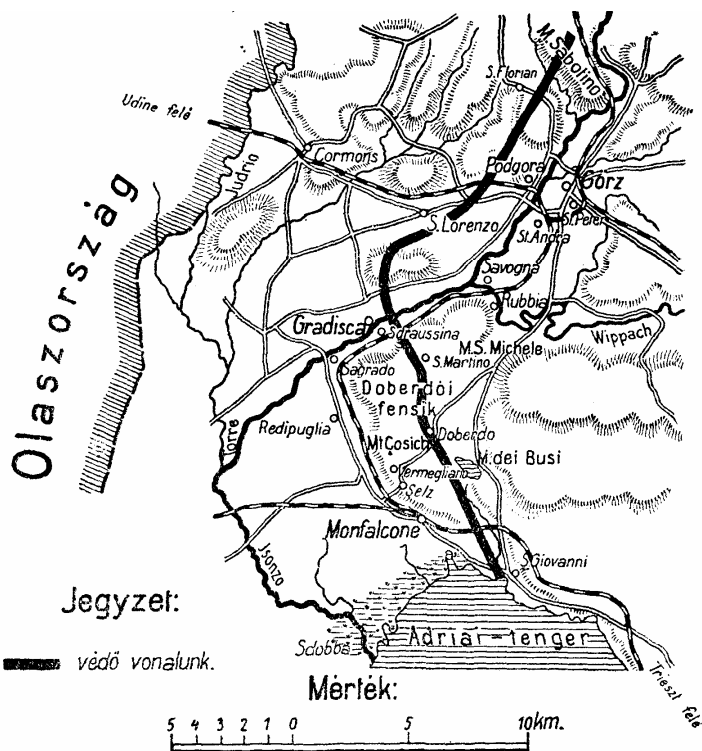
M. Sabotino
S. Florian
Udine felé
Cormons
Podgora
Görz
Judrio
Olaszország
S. Lorenzo
St. Peter
St. Andra
Savogna
Rubbia
Gradisca
Sdraussina
Wippach
M. S. Michele
S. Martino
Sagrado
Doberdói fensik
Redipuglia
Mt. Cosich
Doberdo
Torre
Vermegliano
M. dei Busi
Selz
Monfalcone
S. Giovanni
Isonzo
Jegyzet:
Sdobba
Adriai-tenger
védő vonalunk.
Trieszt felé
Mérték:
5 4 3 2 1 0 5 10 km.